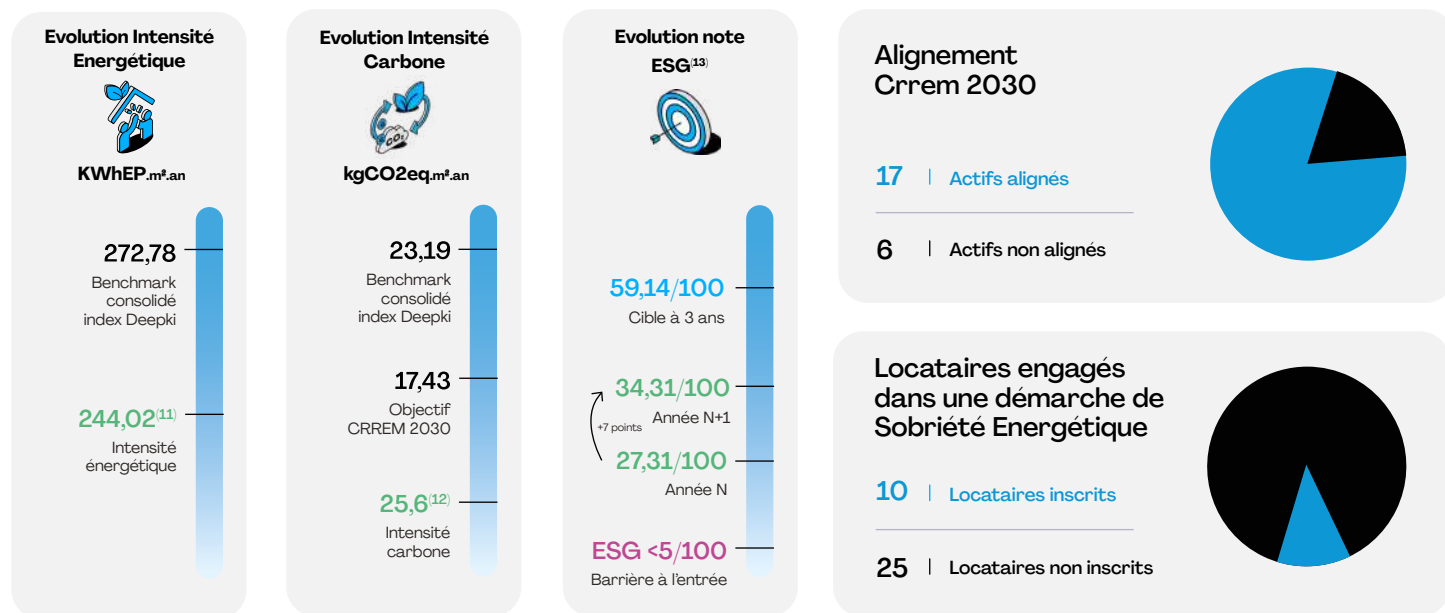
Evolution Intensité Energétique

KWhEP.m².an

272,78
Benchmark consolidé index Deepki

244,02(11)
Intensité énergétique

Evolution Intensité Carbone

kgCO2eq.m².an

23,19
Benchmark consolidé index Deepki

17,43
Objectif CRREM 2030

25,6(12)
Intensité carbone

Evolution note ESG(13)

59,14/100
Cible à 3 ans

34,31/100
Année N+1

+7 points

27,31/100
Année N

ESG <5/100
Barrière à l'entrée

Alignement Crrem 2030

17 | Actifs alignés

6 | Actifs non alignés

Locataires engagés dans une démarche de Sobriété Energétique

10 | Locataires inscrits

25 | Locataires non inscrits